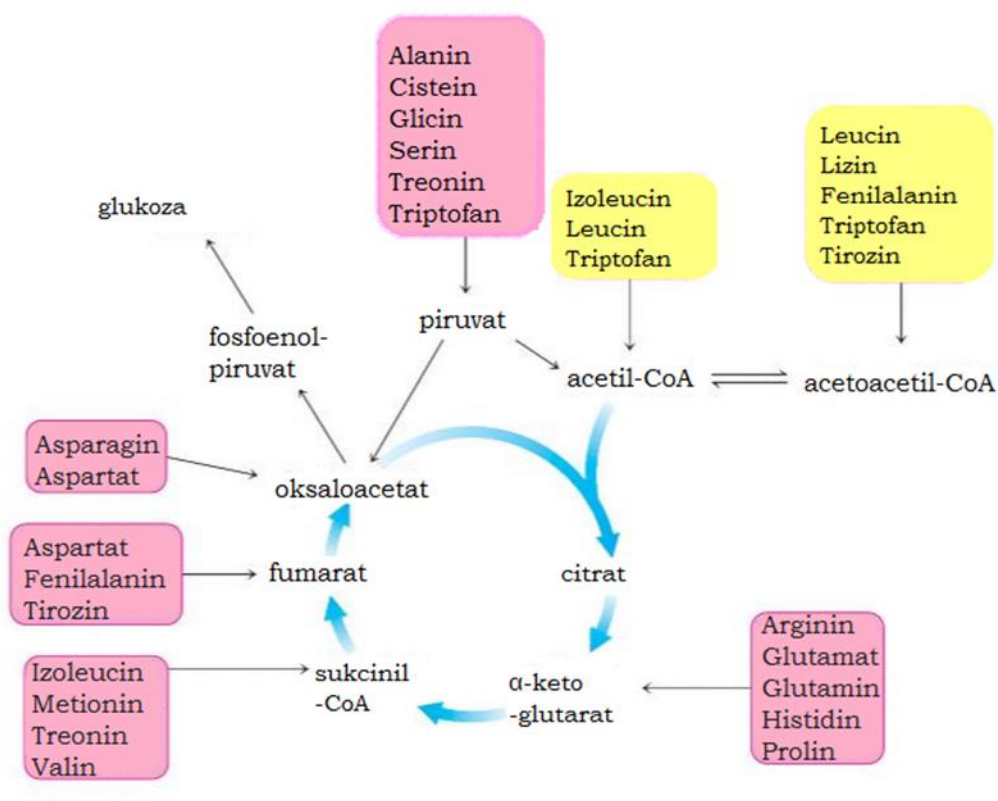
Alanin
Cistein
Glicin
Serin
Treonin
Triptofan

Izoleucin
Leucin
Triptofan

Leucin
Lizin
Fenilalanin
Triptofan
Tirozin

glukoza

fosfoenol-piruvat

piruvat

acetil-CoA

acetoacetil-CoA

Asparagin
Aspartat

oksaloacetat

Aspartat
Fenilalanin
Tirozin

fumarat

citrat

Izoleucin
Metionin
Treonin
Valin

sukcinil
-CoA

α-keto
-glutarat

Arginin
Glutamat
Glutamin
Histidin
Prolin